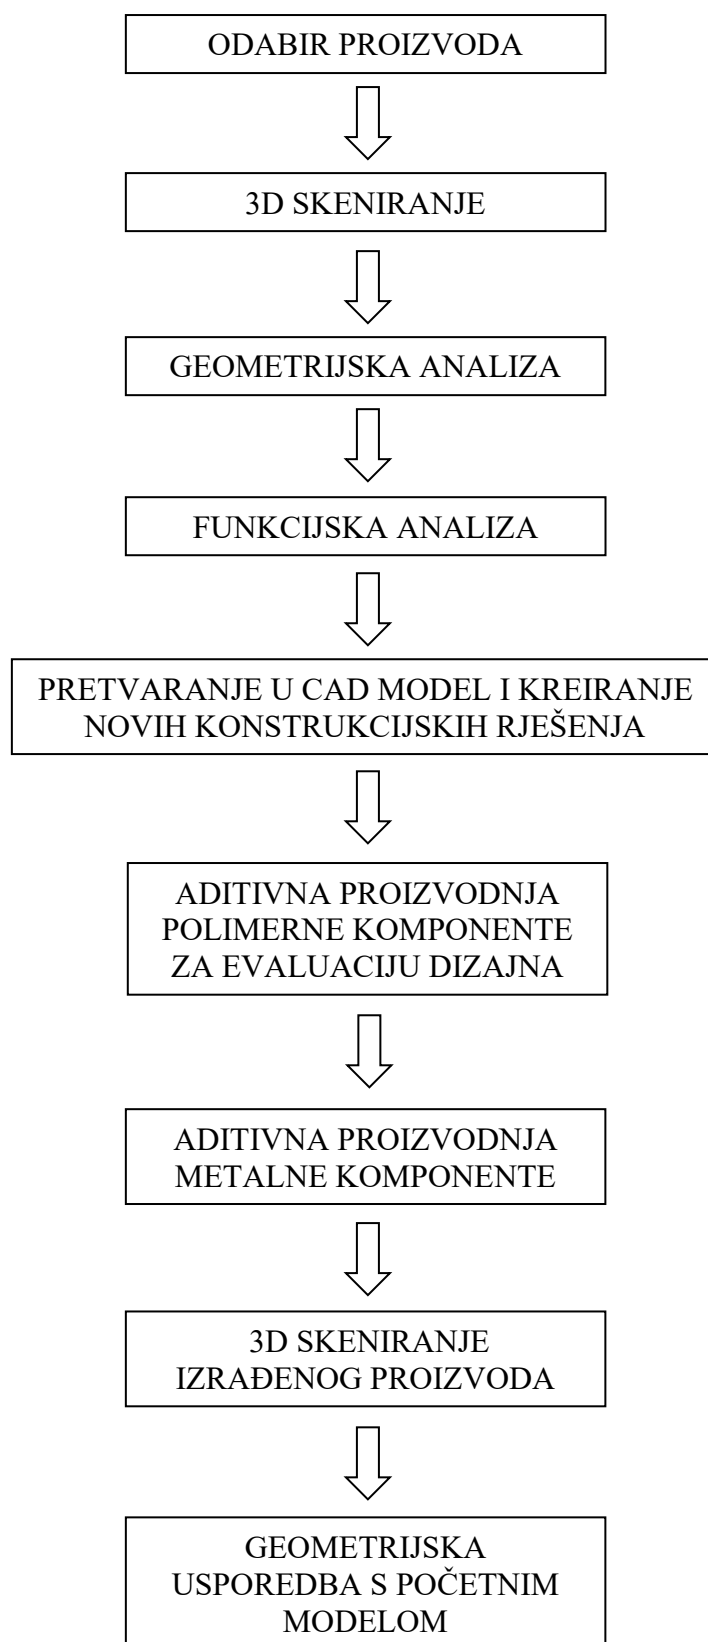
ODABIR PROIZVODA

3D SKENIRANJE

GEOMETRIJSKA ANALIZA

FUNKCIJSKA ANALIZA

PRETVARANJE U CAD MODEL I KREIRANJE NOVIH KONSTRUKCIJSKIH RJEŠENJA

ADITIVNA PROIZVODNJA POLIMERNE KOMPONENTE ZA EVALUACIJU DIZAJNA

ADITIVNA PROIZVODNJA METALNE KOMPONENTE

3D SKENIRANJE IZRAĐENOG PROIZVODA

GEOMETRIJSKA USPOREDBA S POČETNIM MODELOM